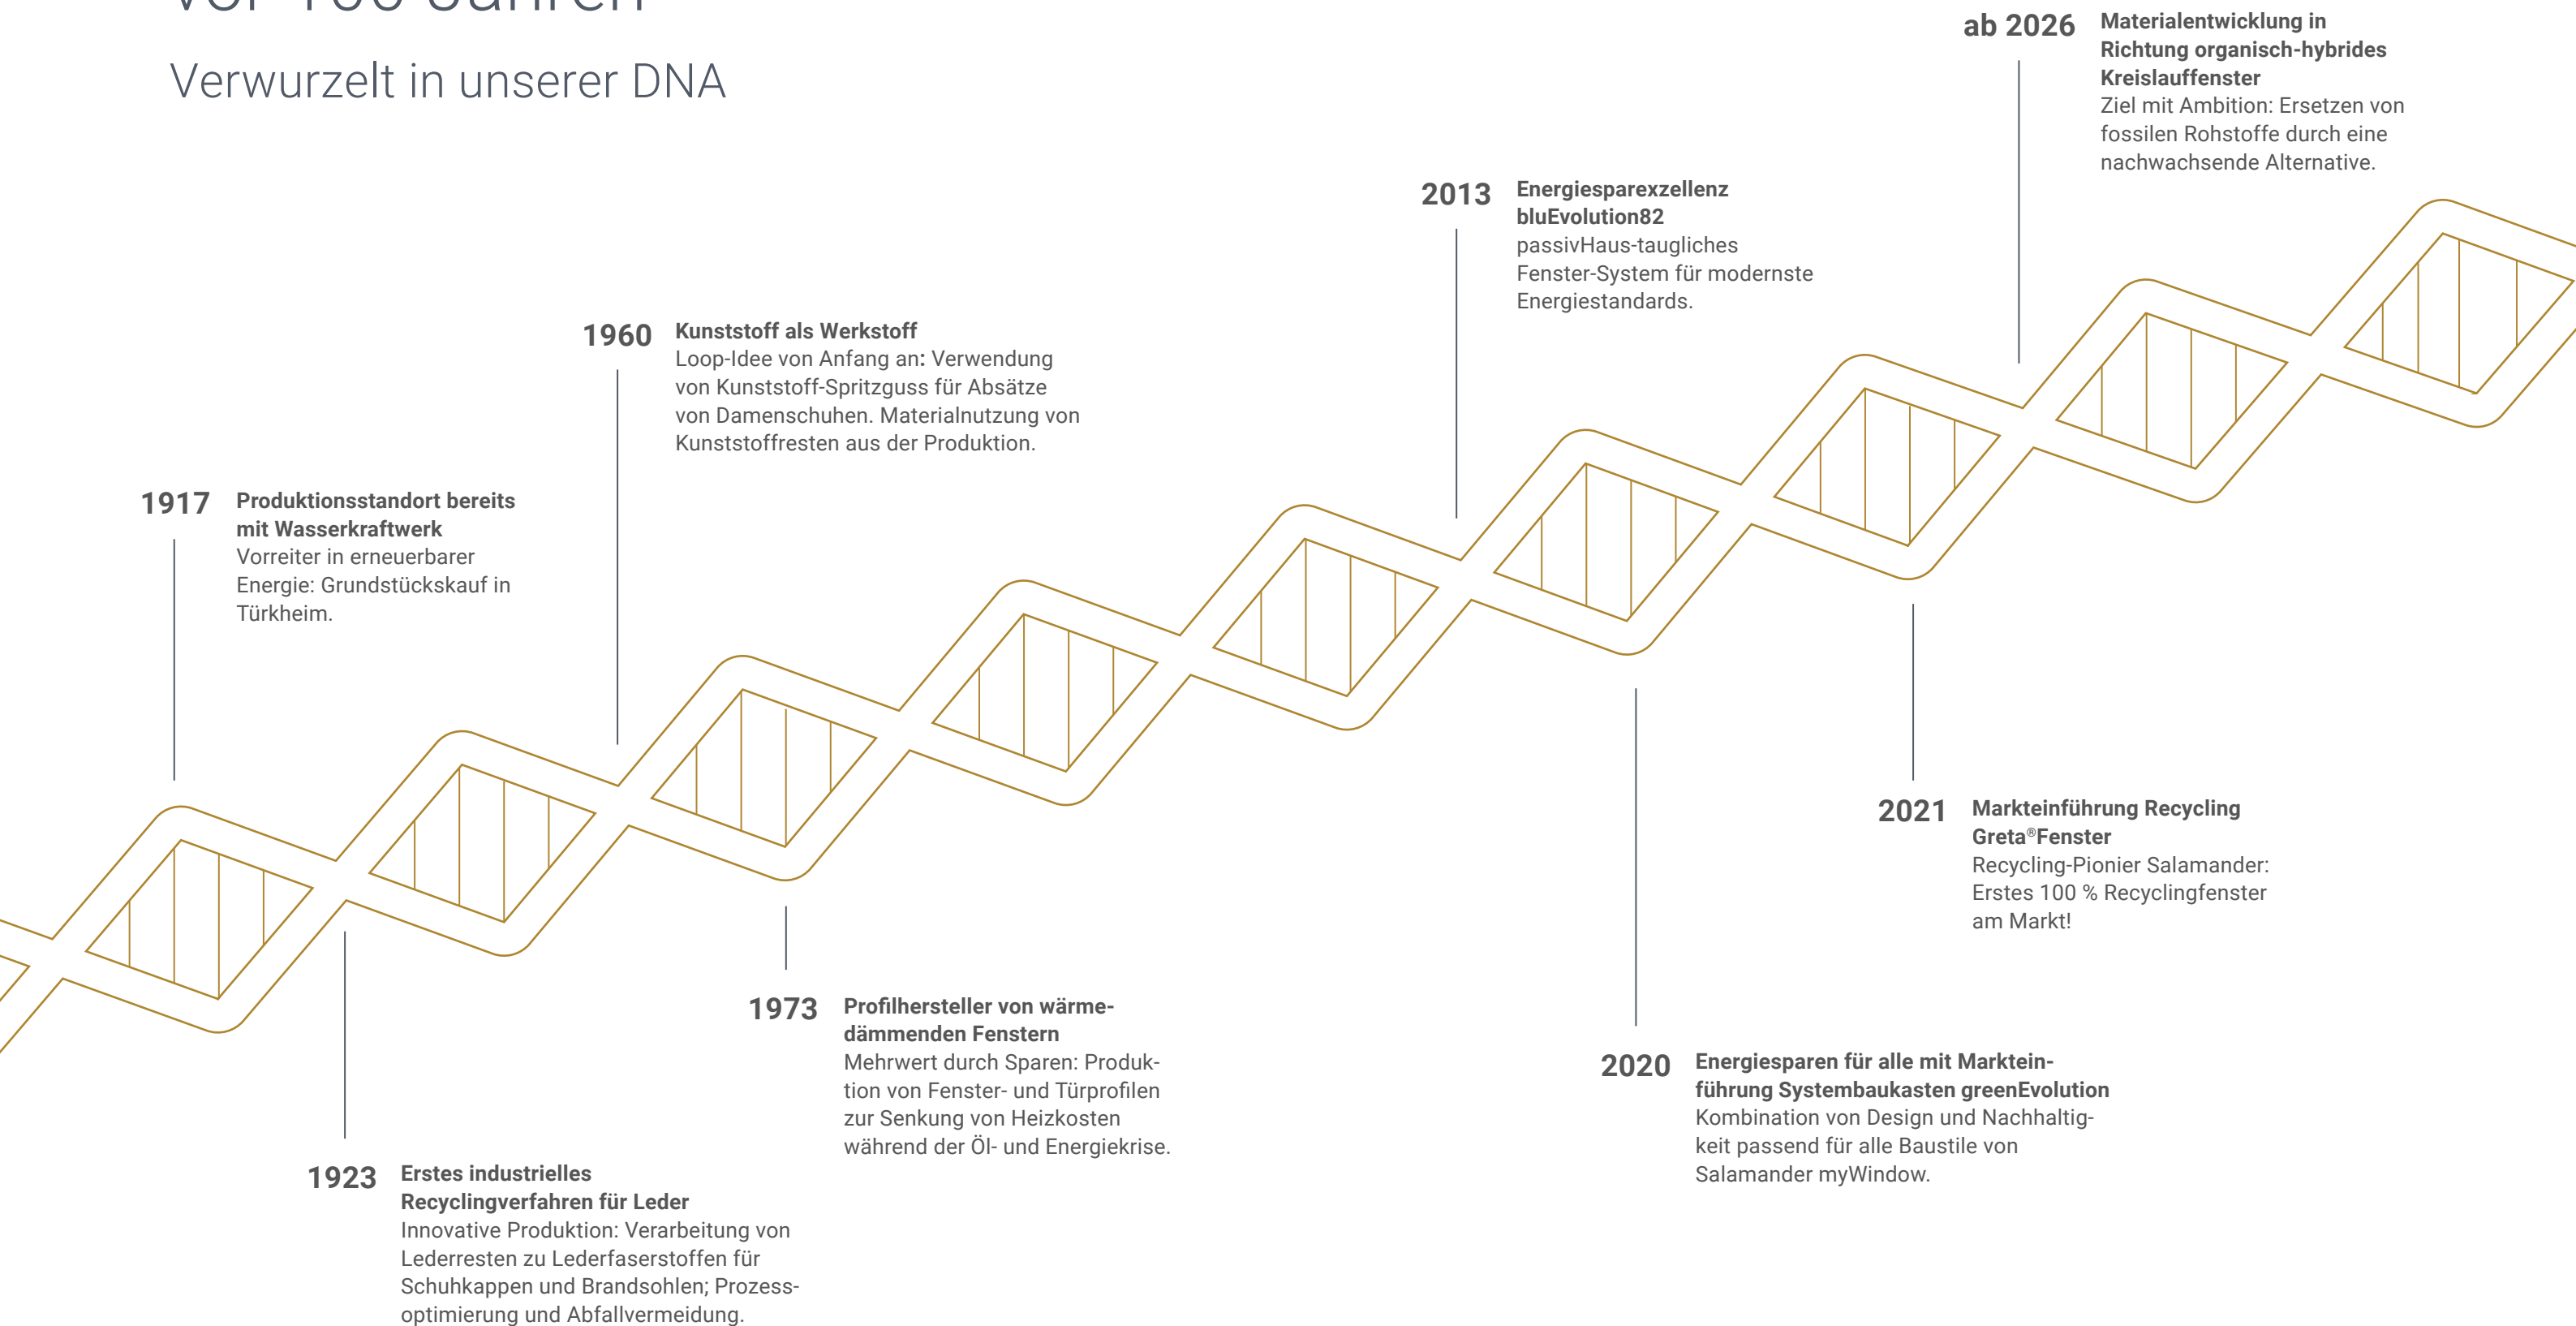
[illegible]

Verwurzelt in unserer DNA

ab 2026 Materialentwicklung in Richtung organisch-hybrides Kreislauffenster
Ziel mit Ambition: Ersetzen von fossilen Rohstoffe durch eine nachwachsende Alternative.

2013 Energiesparexzellenz bluEvolution82
passivHaus-taugliches Fenster-System für modernste Energiestandards.

1960 Kunststoff als Werkstoff
Loop-Idee von Anfang an: Verwendung von Kunststoff-Spritzguss für Absätze von Damenschuhen. Materialnutzung von Kunststoffresten aus der Produktion.

1917 Produktionsstandort bereits mit Wasserkraftwerk
Vorreiter in erneuerbarer Energie: Grundstückskauf in Türkheim.

2021 Markteinführung Recycling Greta®Fenster
Recycling-Pionier Salamander: Erstes 100 % Recyclingfenster am Markt!

1973 Profilhersteller von wärmedämmenden Fenstern
Mehrwert durch Sparen: Produktion von Fenster- und Türprofilen zur Senkung von Heizkosten während der Öl- und Energiekrise.

2020 Energiesparen für alle mit Markteinführung Systembaukasten greenEvolution
Kombination von Design und Nachhaltigkeit passend für alle Baustile von Salamander myWindow.

1923 Erstes industrielles Recyclingverfahren für Leder
Innovative Produktion: Verarbeitung von Lederresten zu Lederfaserstoffen für Schuhkappen und Brandsohlen; Prozessoptimierung und Abfallvermeidung.